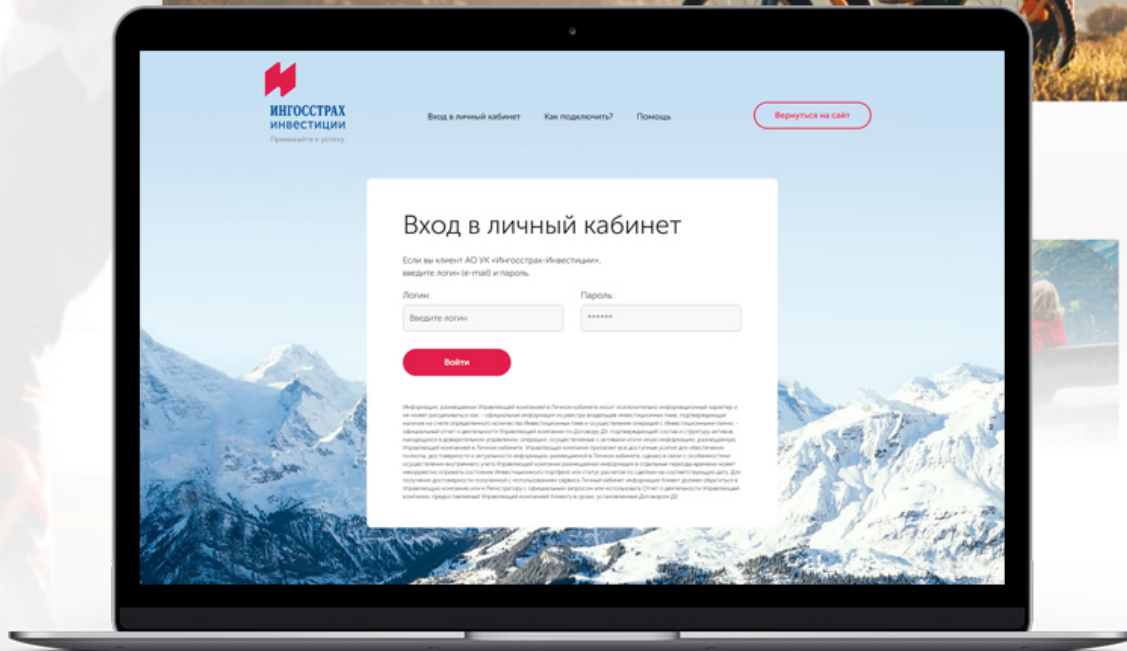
ИНГОССТРАХ
инвестиции
Привыкайте к успеху

Вход в личный кабинет Как подключить? Помощь

Вернуться на сайт

Вход в личный кабинет

Если вы клиент АО УК «Ингосстрах-Инвестиции», введите логин (e-mail) и пароль.

Логин:
Введите логин

Пароль:
******

Войти

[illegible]